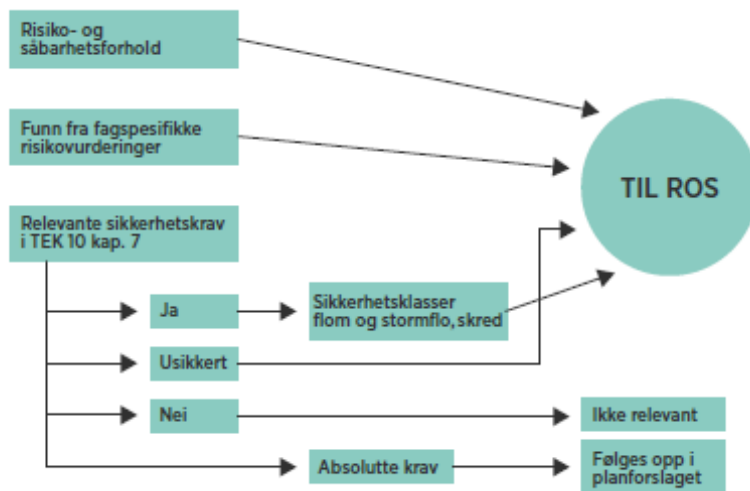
Risiko- og sårbarhetsforhold

Funn fra fagspesifikke risikovurderinger

Relevante sikkerhetskrav i TEK 10 kap. 7

TIL ROS

Ja

Sikkerhetsklasser flom og stormflo, skred

Usikkert

Nei

Ikke relevant

Absolutte krav

Følges opp i planforslaget